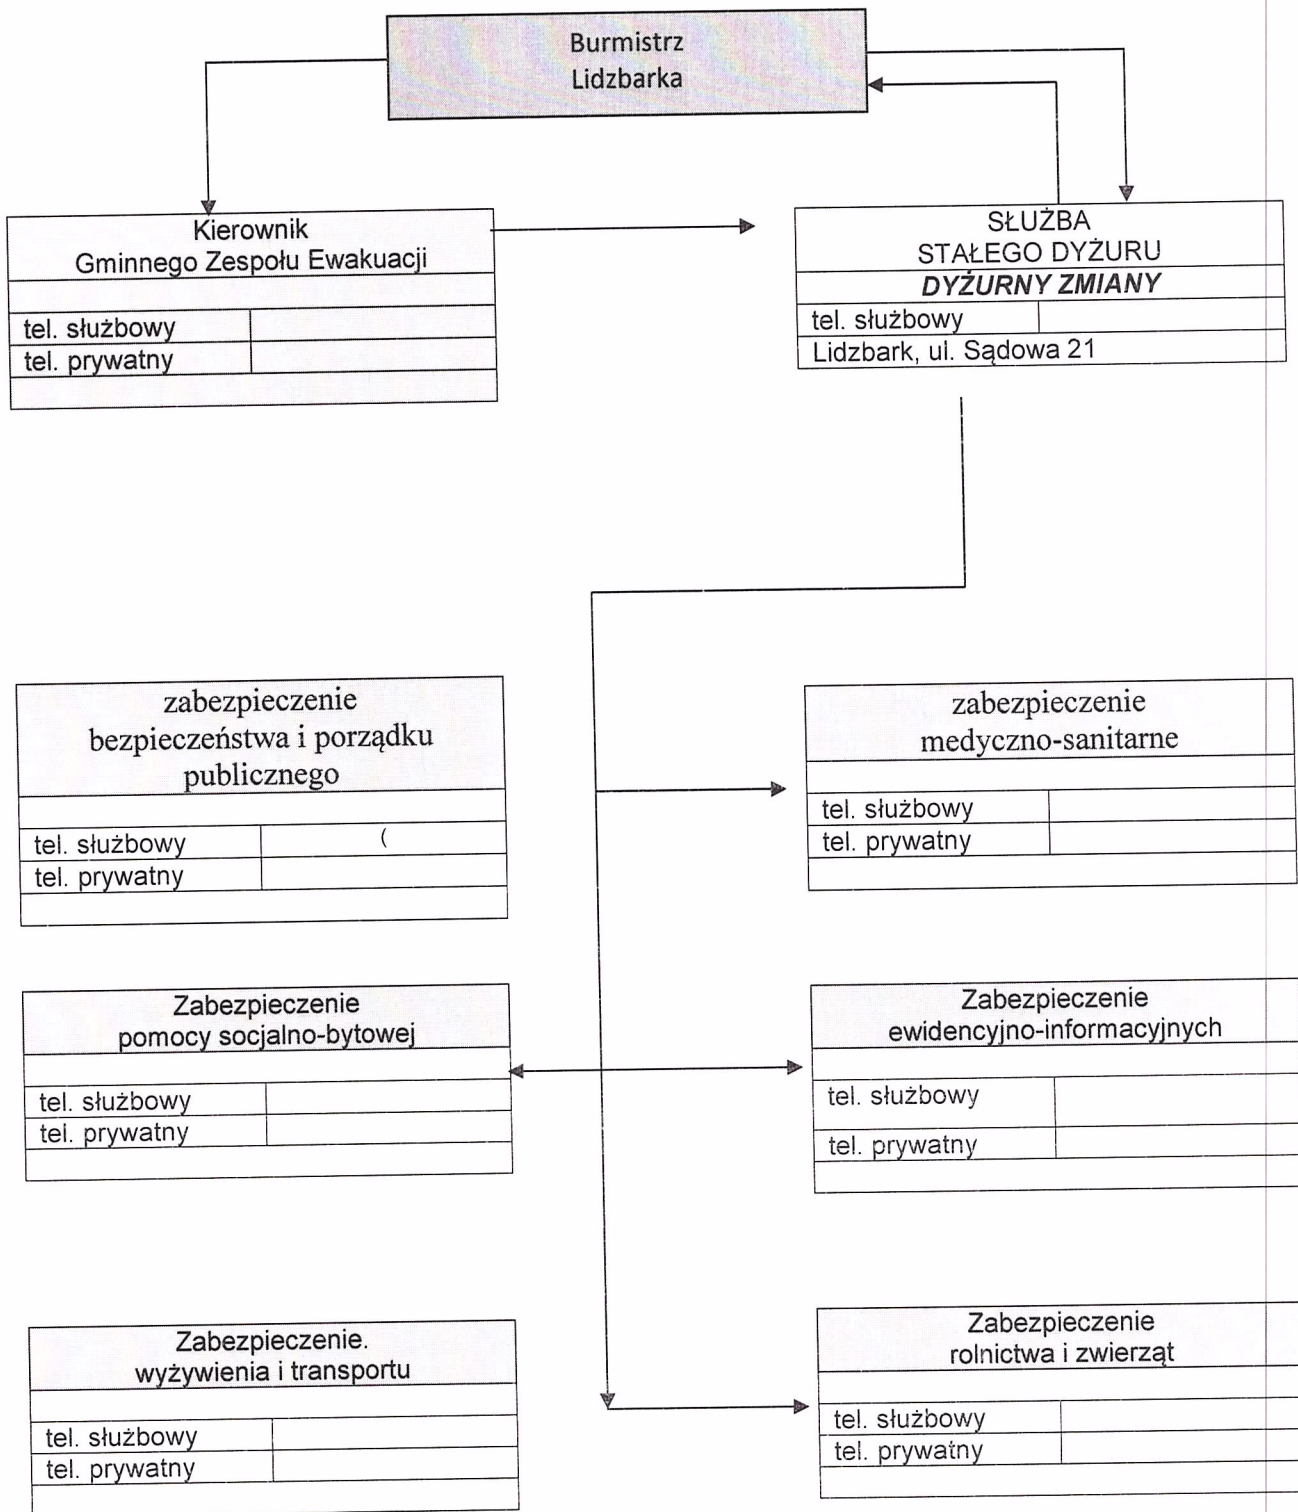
Burmistrz Lidzbarka

Kierownik Gminnego Zespołu Ewakuacji

| | |
|---|---|
| tel. służbowy | |
| tel. prywatny | |

SŁUŻBA STAŁEGO DYŻURU
DYŻURNY ZMIANY

| | |
|---|---|
| tel. służbowy | |
| Lidzbark, ul. Sądowa 21 | |

zabezpieczenie bezpieczeństwa i porządku publicznego

| | |
|---|---|
| tel. służbowy | ( |
| tel. prywatny | |

zabezpieczenie medyczno-sanitarne

| | |
|---|---|
| tel. służbowy | |
| tel. prywatny | |

Zabezpieczenie pomocy socjalno-bytowej

| | |
|---|---|
| tel. służbowy | |
| tel. prywatny | |

Zabezpieczenie ewidencyjno-informacyjnych

| | |
|---|---|
| tel. służbowy | |
| tel. prywatny | |

Zabezpieczenie. wyżywienia i transportu

| | |
|---|---|
| tel. służbowy | |
| tel. prywatny | |

Zabezpieczenie rolnictwa i zwierząt

| | |
|---|---|
| tel. służbowy | |
| tel. prywatny | |